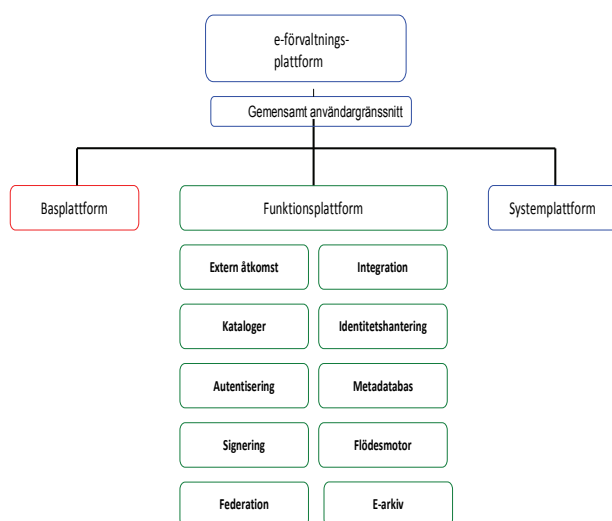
e-förvaltningsplattform

Gemensamt användargränssnitt

Basplattform

Funktionsplattform

Systemplattform

Extern åtkomst

Integration

Kataloger

Identitetshantering

Autentisering

Metadatabas

Signering

Flödesmotor

Federation

E-arkiv